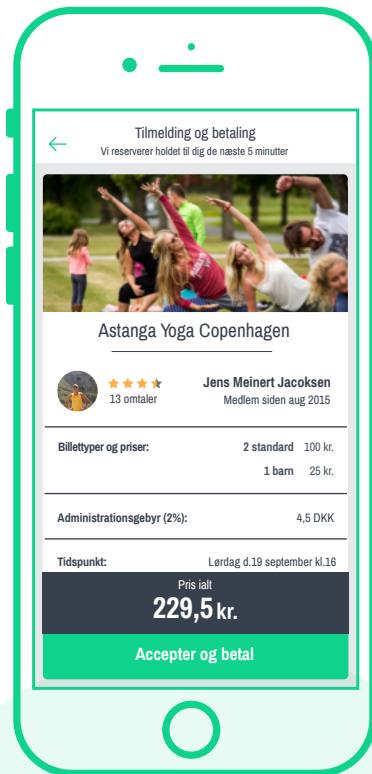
Tilmelding og betaling
Vi reserverer holdet til dig de næste 5 minutter

Astanga Yoga Copenhagen

13 omtaler

Jens Meinert Jacoksen
Medlem siden aug 2015

| Billettyper og priser: | 2 standard 100 kr. |
|---|---|
| | 1 barn 25 kr. |

Administrationsgebyr (2%): 4,5 DKK

Tidspunkt: Lørdag d.19 september kl.16

Pris ialt
229,5 kr.

Accepter og betal